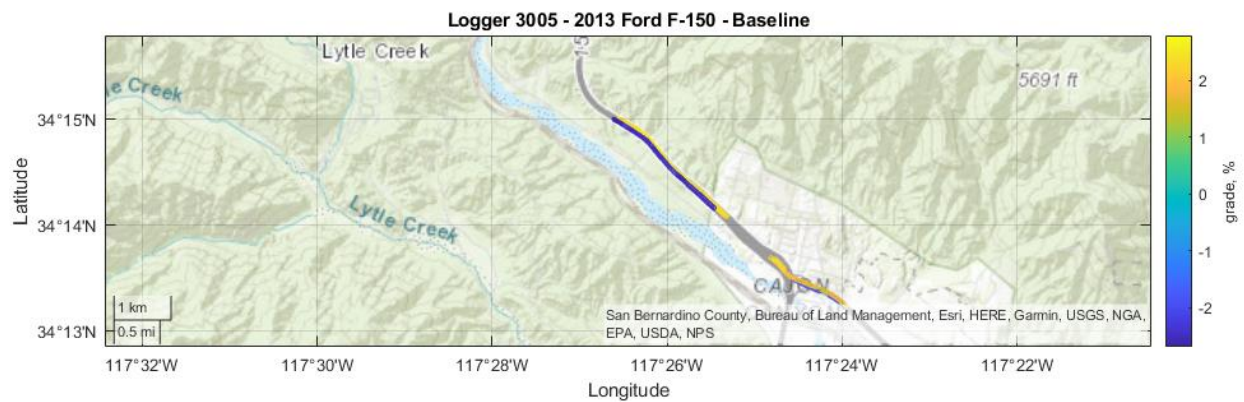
Logger 3005 - 2013 Ford F-150 - Baseline

Lytle Creek
e Creek
5691 ft
15
Lytle Creek
CAJON

34°15'N
34°14'N
34°13'N
Latitude

1 km
0.5 mi

San Bernardino County, Bureau of Land Management, Esri, HERE, Garmin, USGS, NGA, EPA, USDA, NPS

117°32'W
117°30'W
117°28'W
117°26'W
117°24'W
117°22'W
Longitude

2
1
0
-1
-2
grade, %